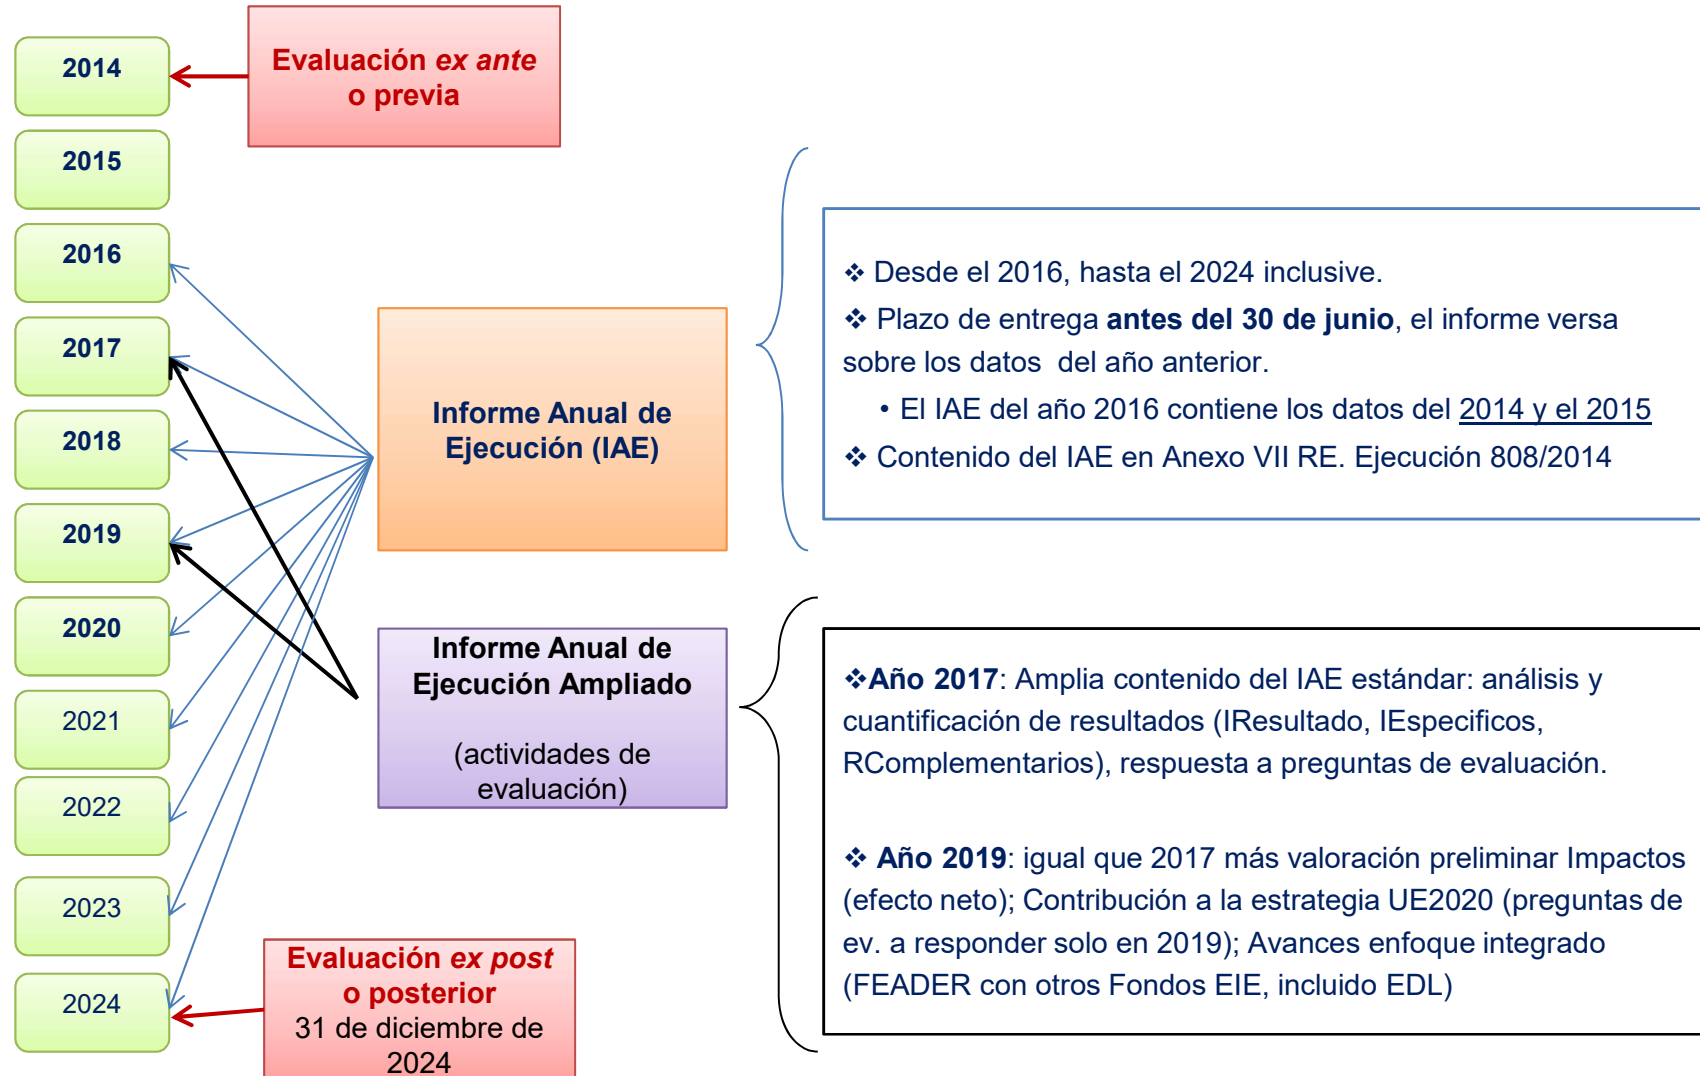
2014

Evaluación *ex ante* o previa

2015

2016

2017

2018

2019

2020

2021

2022

2023

2024

Informe Anual de Ejecución (IAE)

❖ Desde el 2016, hasta el 2024 inclusive.

❖ Plazo de entrega **antes del 30 de junio**, el informe versa sobre los datos del año anterior.

• El IAE del año 2016 contiene los datos del 2014 y el 2015

❖ Contenido del IAE en Anexo VII RE. Ejecución 808/2014

Informe Anual de Ejecución Ampliado

(actividades de evaluación)

❖**Año 2017**: Amplia contenido del IAE estándar: análisis y cuantificación de resultados (IResultado, IEspecificos, RComplementarios), respuesta a preguntas de evaluación.

❖ **Año 2019**: igual que 2017 más valoración preliminar Impactos (efecto neto); Contribución a la estrategia UE2020 (preguntas de ev. a responder solo en 2019); Avances enfoque integrado (FEADER con otros Fondos EIE, incluido EDL)

Evaluación *ex post* o posterior
31 de diciembre de 2024